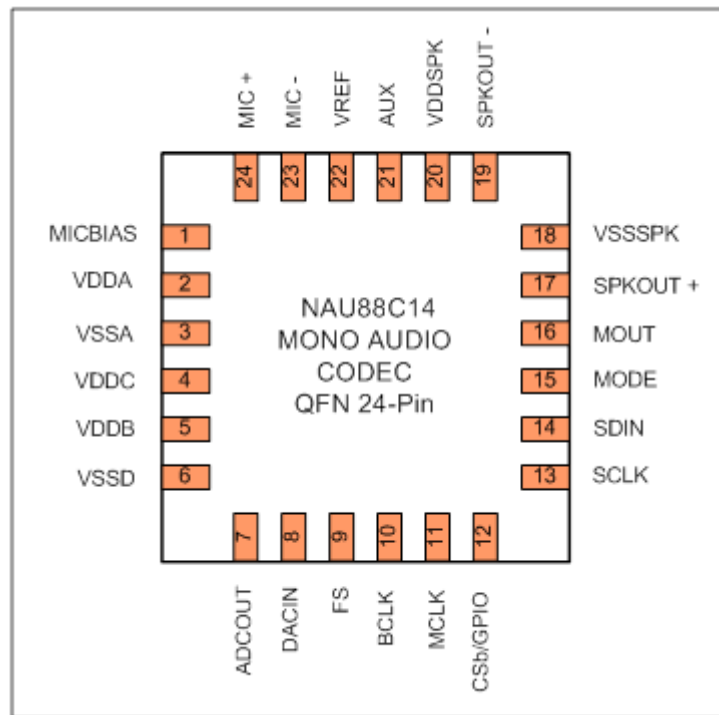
MIC +
MIC -
VREF
AUX
VDDSPK
SPKOUT -

24
23
22
21
20
19

MICBIAS 1
VDDA 2
VSSA 3
VDDC 4
VDDB 5
VSSD 6

18 VSSSPK
17 SPKOUT +
16 MOUT
15 MODE
14 SDIN
13 SCLK

NAU88C14
MONO AUDIO
CODEC
QFN 24-Pin

7
8
9
10
11
12

ADCOUT
DACIN
FS
BCLK
MCLK
CSb/GPIO